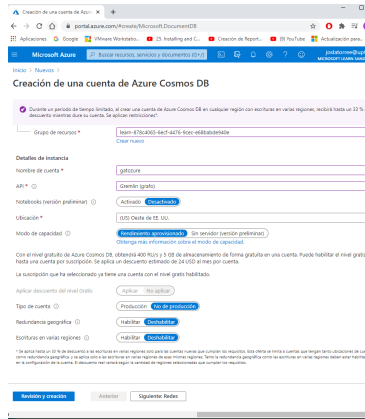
Creación de una cuenta de Azure ×

portal.azure.com/#create/Microsoft.DocumentDB

Aplicaciones | Google | VMware Workstatio... | 25. Installing and C... | Creación de Report... | (3) YouTube | Actualización para...

Microsoft Azure | Buscar recursos, servicios y documentos (G+/) | josbatorres@upr... MICROSOFT LEARN SAND...

Inicio > Nuevo >

Creación de una cuenta de Azure Cosmos DB

Durante un período de tiempo limitado, al crear una cuenta de Azure Cosmos DB en cualquier región con escrituras en varias regiones, recibirá hasta un 33 % de descuento mientras dure su cuenta. Se aplican restricciones*.

Grupo de recursos * | learn-678c4065-6ecf-4476-9cec-e68babde940e
Crear nuevo

Detalles de instancia

Nombre de cuenta * | gatocure

API * | Gremlin (grafo)

Notebooks (versión preliminar) | Activado | Desactivado

Ubicación * | (US) Oeste de EE. UU.

Modo de capacidad | Rendimiento aprovisionado | Sin servidor (versión preliminar)
Obtenga más información sobre el modo de capacidad.

Con el nivel gratuito de Azure Cosmos DB, obtendrá 400 RU/s y 5 GB de almacenamiento de forma gratuita en una cuenta. Puede habilitar el nivel gratuito hasta una cuenta por suscripción. Se aplica un descuento estimado de 24 USD al mes por cuenta.

La suscripción que ha seleccionado ya tiene una cuenta con el nivel gratis habilitado.

Aplicar descuento del nivel Gratis | Aplicar | No aplicar

Tipo de cuenta | Producción | No de producción

Redundancia geográfica | Habilitar | Deshabilitar

Escrituras en varias regiones | Habilitar | Deshabilitar

* Se aplica hasta un 33 % de descuento a las escrituras en varias regiones solo para las cuentas nuevas que cumplan los requisitos. Esta oferta se limita a cuentas que tengan tanto ubicaciones de la cuenta como redundancia geográfica y se aplica solo a las escrituras en varias regiones. Tanto la redundancia geográfica como las escrituras en varias regiones deben estar habilitadas en la configuración de la cuenta. El descuento será sobre la cantidad de regiones seleccionadas que cumplan los requisitos.

Revisión y creación | Anterior | Siguiente: Redes